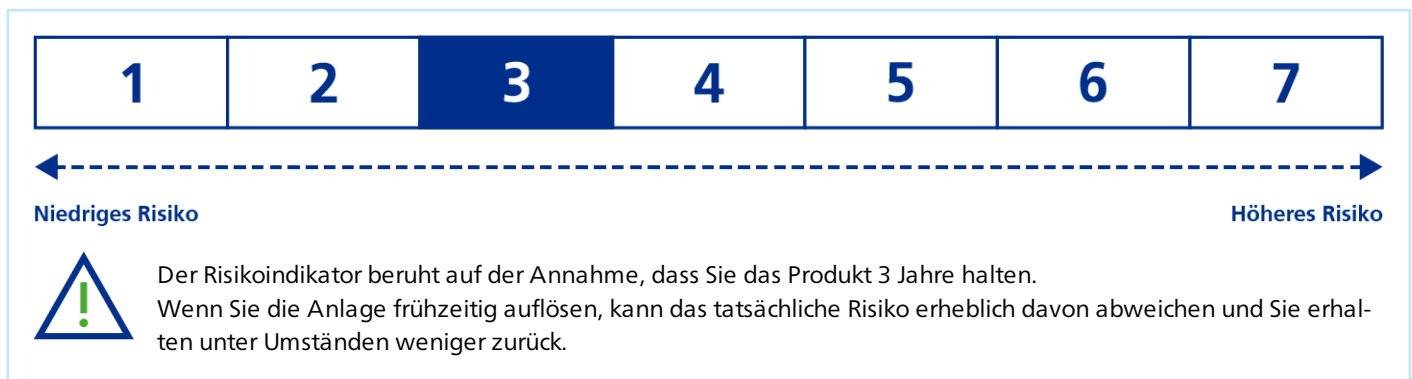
| 1 | 2 | 3 | 4 | 5 | 6 | 7 |
|---|---|---|---|---|---|---|

Niedriges Risiko

Höheres Risiko

!

Der Risikoindikator beruht auf der Annahme, dass Sie das Produkt 3 Jahre halten.
Wenn Sie die Anlage frühzeitig auflösen, kann das tatsächliche Risiko erheblich davon abweichen und Sie erhalten unter Umständen weniger zurück.